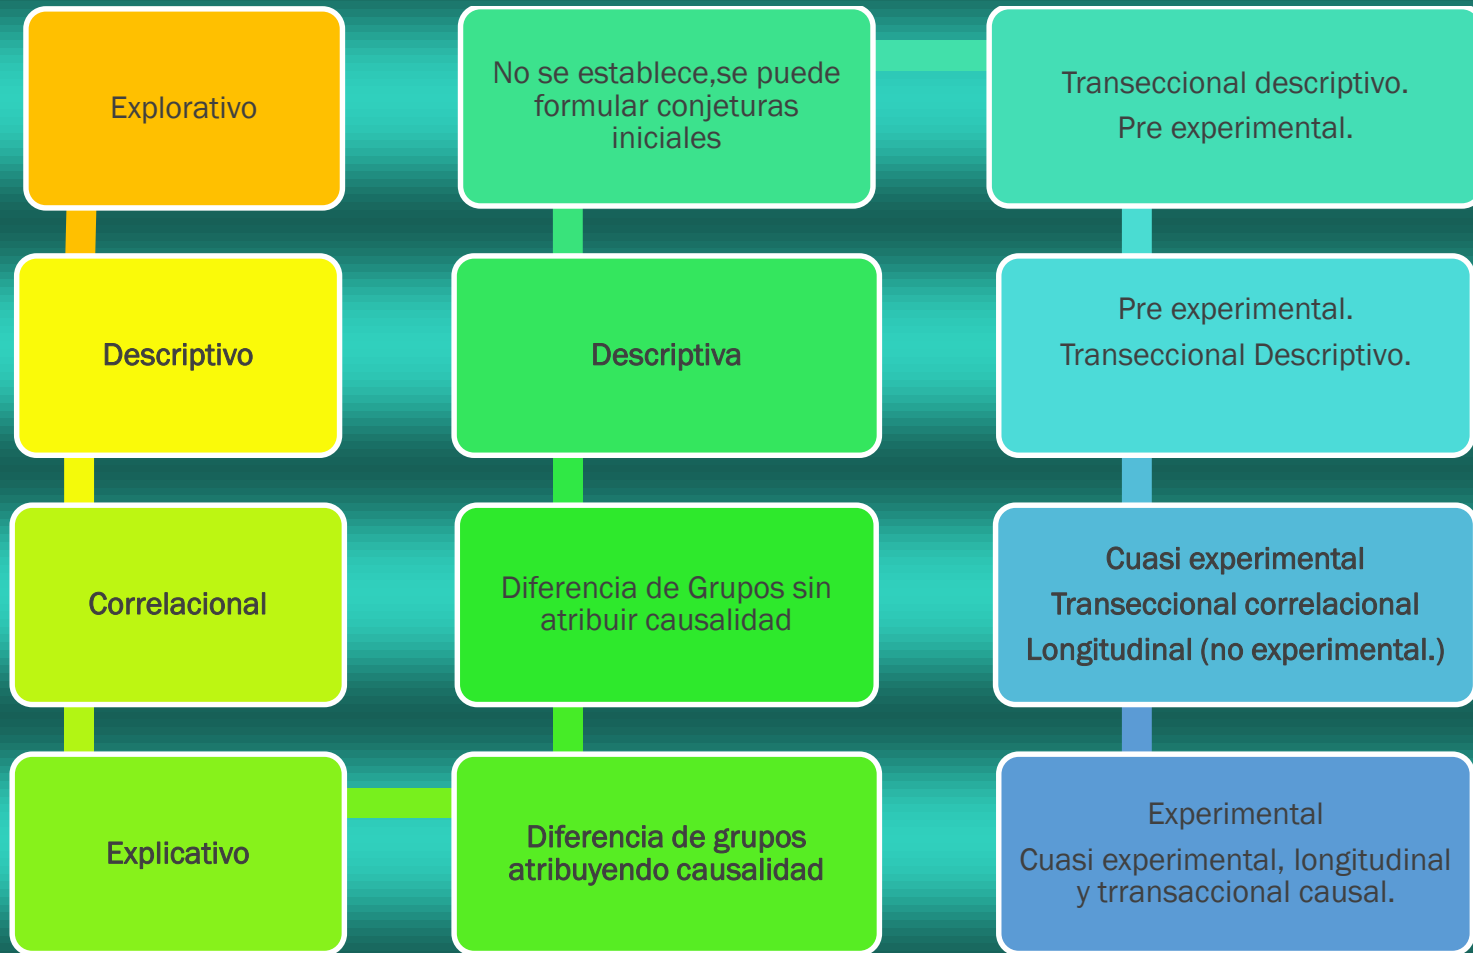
Explorativo

Descriptivo

Correlacional

Explicativo

No se establece,se puede formular conjeturas iniciales

Descriptiva

Diferencia de Grupos sin atribuir causalidad

Diferencia de grupos atribuyendo causalidad

Transeccional descriptivo.
Pre experimental.

Pre experimental.
Transeccional Descriptivo.

Cuasi experimental
Transeccional correlacional
Longitudinal (no experimental.)

Experimental
Cuasi experimental, longitudinal y trransaccional causal.